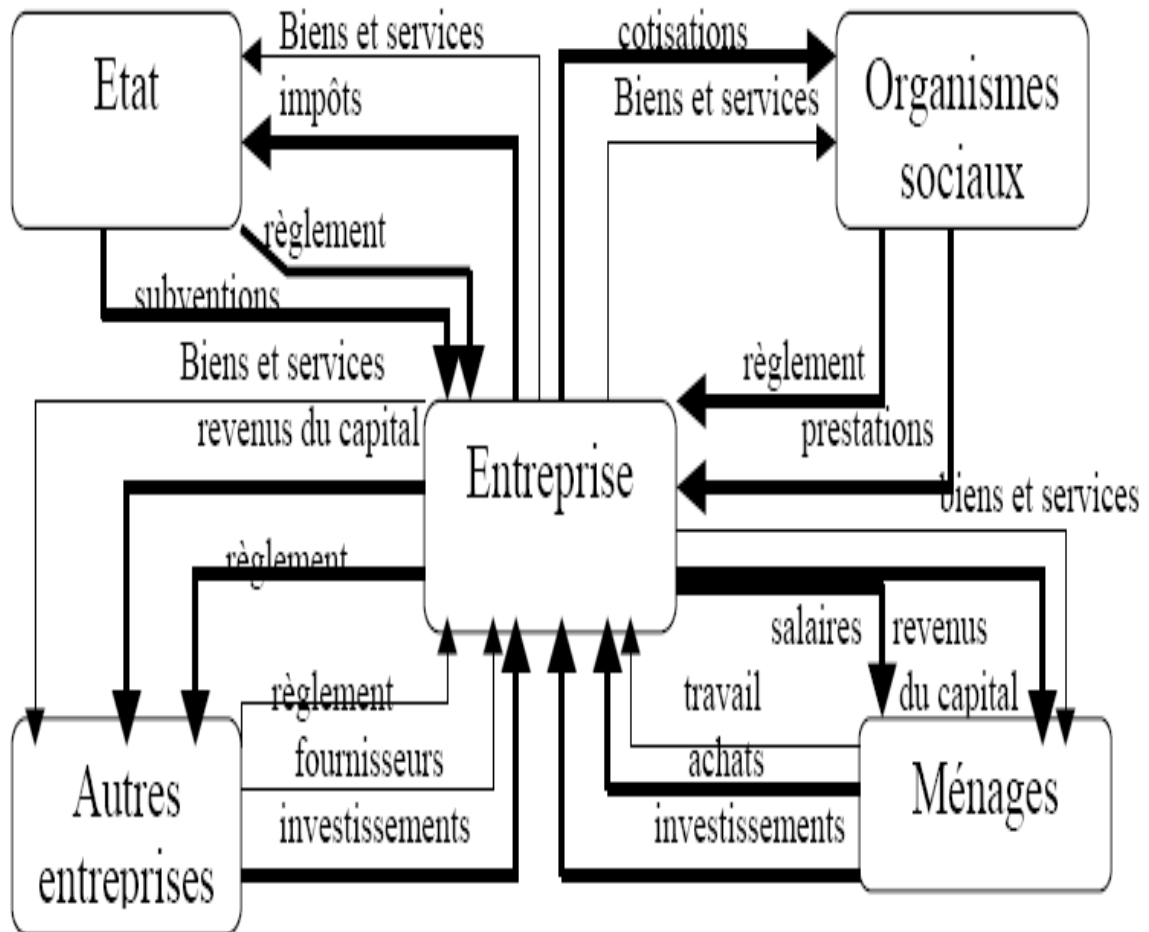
Etat

Biens et services

impôts

cotisations

Biens et services

Organismes sociaux

règlement

subventions

Biens et services

revenus du capital

règlement

prestations

Entreprise

biens et services

règlement

salaires

revenus du capital

règlement

fournisseurs

investissements

travail

achats

investissements

Autres entreprises

Ménages